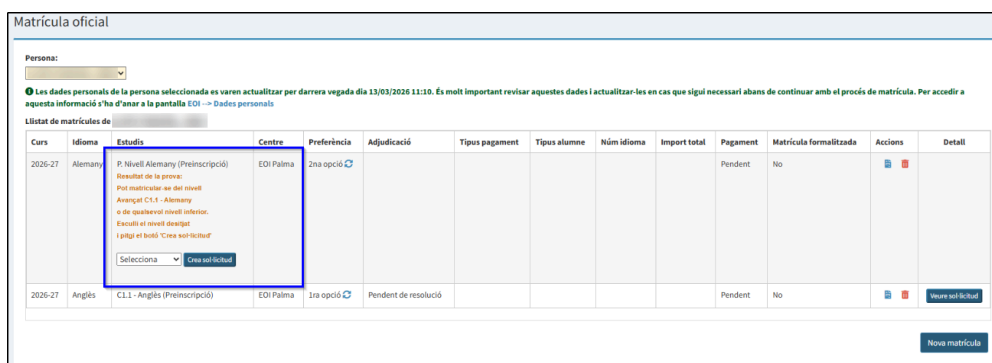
Matrícula oficial

Persona:

Les dades personals de la persona seleccionada es varen actualitzar per darrera vegada dia 13/03/2026 11:10. És molt important revisar aquestes dades i actualitzar-les en cas que sigui necessari abans de continuar amb el procés de matrícula. Per accedir a aquesta informació s'ha d'anar a la pantalla EOI --> Dades personals

Llistat de matrícules de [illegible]

| Curs | Idioma | Estudis | Centre | Preferència | Adjudicació | Tipus pagament | Tipus alumne | Núm idioma | Import total | Pagament | Matrícula formalitzada | Accions | Detall |
|---|---|---|---|---|---|---|---|---|---|---|---|---|---|
| 2026-27 | Alemany | P. Nivell Alemany (Preinscripció) Resultat de la prova: Pot matricular-se del nivell Avançat C1.1 - Alemany o de qualsevol nivell inferior. Esculli el nivell desitjat i pitgi el botó 'Crea sol·licitud' Selecciona Crea sol·licitud | EOI Palma | 2na opció | | | | | | Pendent | No | | |
| 2026-27 | Anglès | C1.1 - Anglès (Preinscripció) | EOI Palma | 1ra opció | Pendent de resolució | | | | | Pendent | No | | Veure sol·licitud |

Nova matrícula